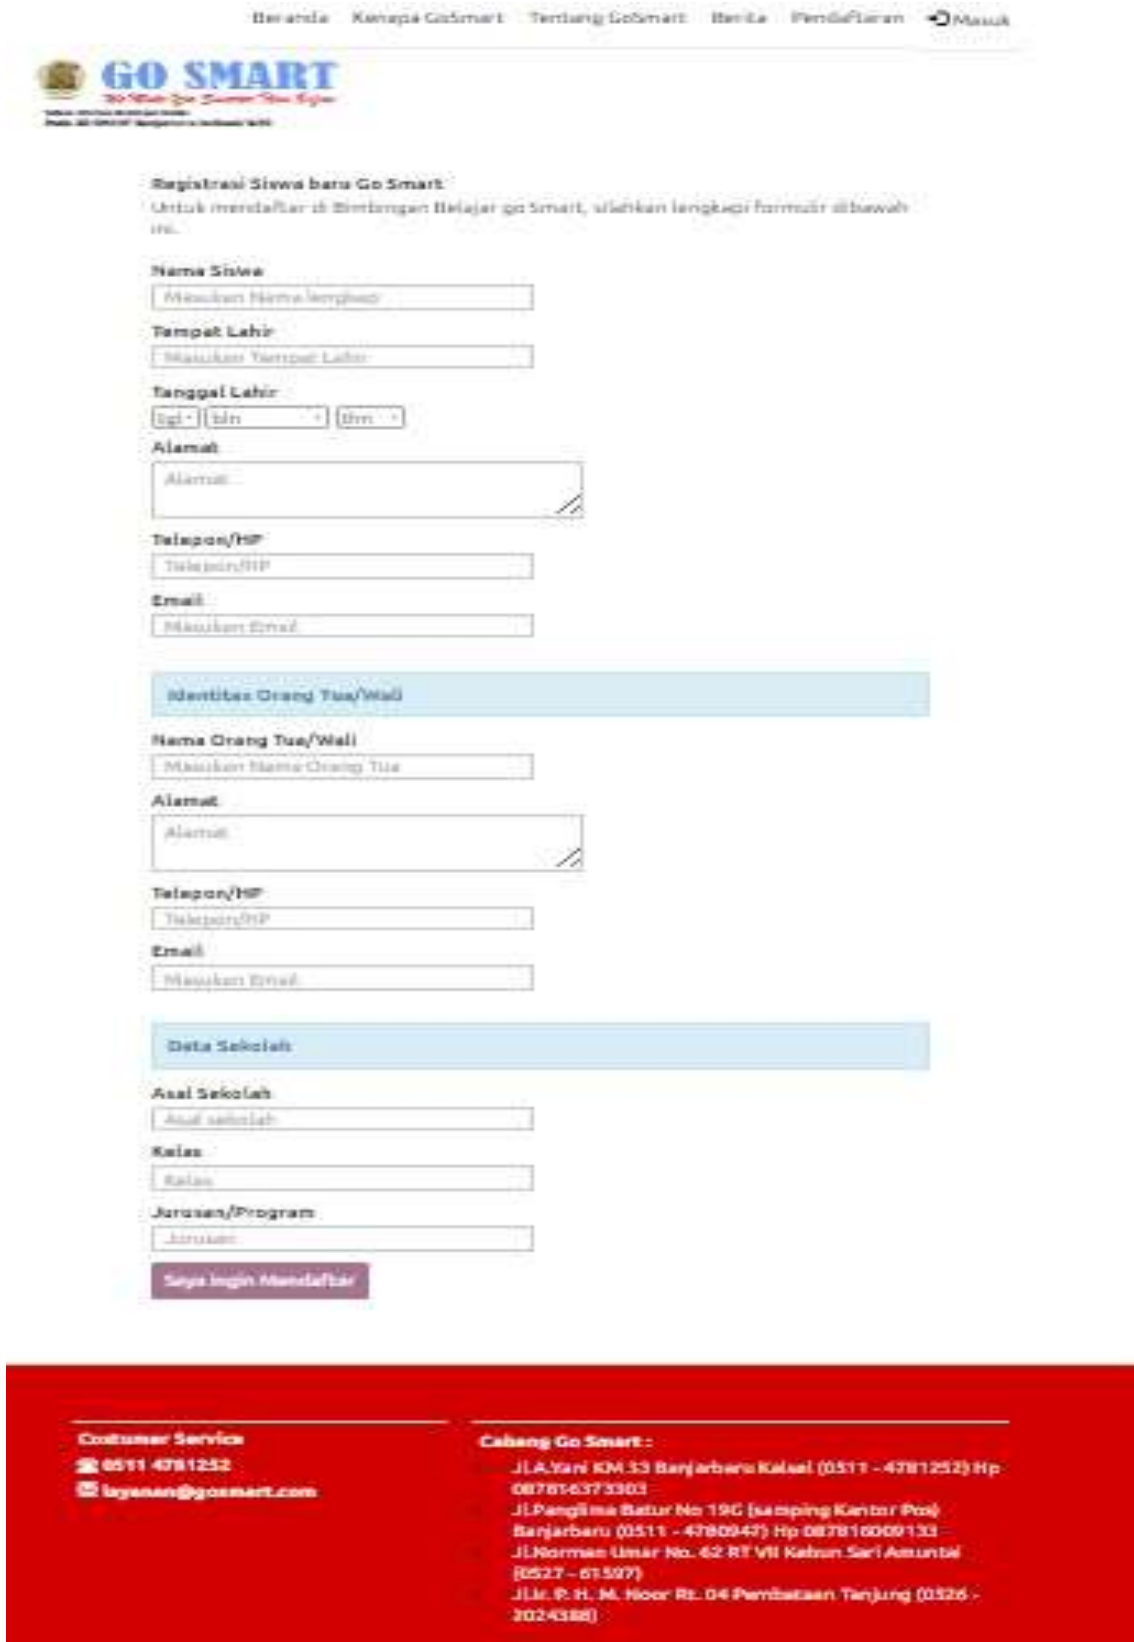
Beranda Kenapa GoSmart Tentang GoSmart Berita Pendaftaran Masuk

GO SMART

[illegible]

Registrasi Siswa baru Go Smart

Untuk mendaftar di Bimbingan Belajar go Smart, silahkan lengkapi formulir dibawah ini.

Nama Siswa

Masukan Nama lengkap

Tempat Lahir

Masukan Tempat Lahir

Tanggal Lahir

tgl bln thn

Alamat

Alamat

Telepon/HP

Telepon/HP

Email

Masukan Email

Identitas Orang Tua/Wali

Nama Orang Tua/Wali

Masukan Nama Orang Tua

Alamat

Alamat

Telepon/HP

Telepon/HP

Email

Masukan Email

Data Sekolah

Asal Sekolah

Asal sekolah

Kelas

Kelas

Jurusan/Program

Jurusan

Saya Ingin Mendaftar

Costumer Service

0511 4781252

layanan@gosmart.com

Cabang Go Smart :

Jl.A.Yani KM 33 Banjarbaru Kalsel (0511 - 4781252) Hp 087816373303

Jl.Panglima Batur No 19G (samping Kantor Pos) Banjarbaru (0511 - 4780947) Hp 087816009133

Jl.Norman Umar No. 62 RT VII Kebun Sari Amuntai (0527 - 61597)

Jl.Ir. P. H. M. Noor Rt. 04 Pembataan Tanjung (0526 - 2024388)